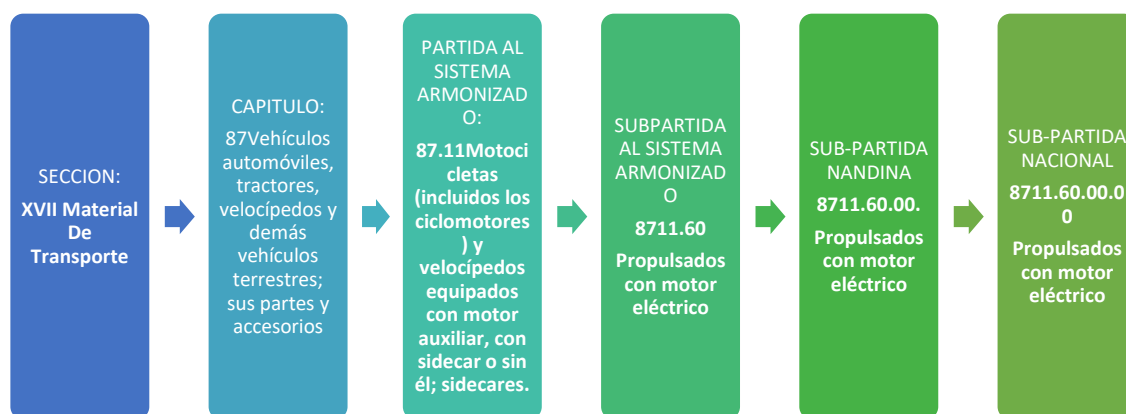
SECCION:

XVII Material De Transporte

CAPITULO:

87Vehículos automóviles, tractores, velocípedos y demás vehículos terrestres; sus partes y accesorios

PARTIDA AL SISTEMA ARMONIZADO:

87.11Motocicletas (incluidos los ciclomotores ) y velocípedos equipados con motor auxiliar, con sidecar o sin él; sidecares.

SUBPARTIDA AL SISTEMA ARMONIZADO

8711.60

Propulsados con motor eléctrico

SUB-PARTIDA NANDINA

8711.60.00.

Propulsados con motor eléctrico

SUB-PARTIDA NACIONAL

8711.60.00.00

Propulsados con motor eléctrico